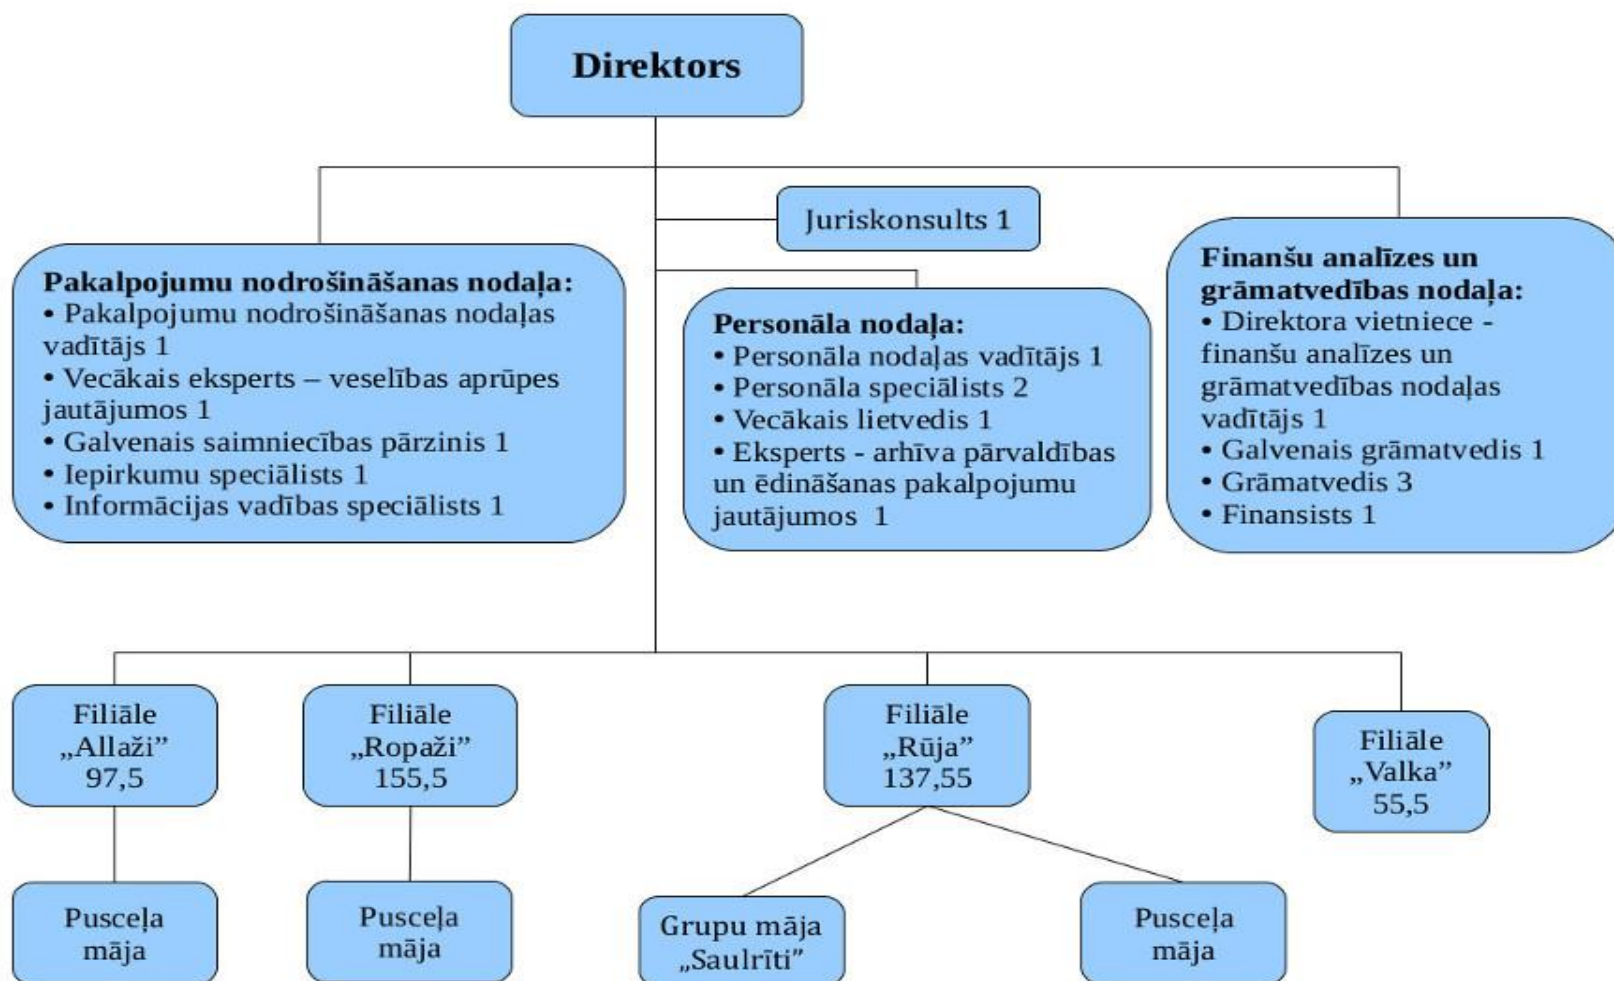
Direktors

Juriskonsults 1

Pakalpojumu nodrošināšanas nodaļa:
• Pakalpojumu nodrošināšanas nodaļas vadītājs 1
• Vecākais eksperts – veselības aprūpes jautājumos 1
• Galvenais saimniecības pārzinis 1
• Iepirkumu speciālists 1
• Informācijas vadības speciālists 1

Personāla nodaļa:
• Personāla nodaļas vadītājs 1
• Personāla speciālists 2
• Vecākais lietvedis 1
• Eksperts - arhīva pārvaldības un ēdināšanas pakalpojumu jautājumos 1

Finanšu analīzes un grāmatvedības nodaļa:
• Direktora vietniece - finanšu analīzes un grāmatvedības nodaļas vadītājs 1
• Galvenais grāmatvedis 1
• Grāmatvedis 3
• Finansists 1

Filiāle „Allaži" 97,5

Filiāle „Ropaži" 155,5

Filiāle „Rūja" 137,55

Filiāle „Valka" 55,5

Pusceļa māja

Pusceļa māja

Grupu māja „Saulrīti"

Pusceļa māja